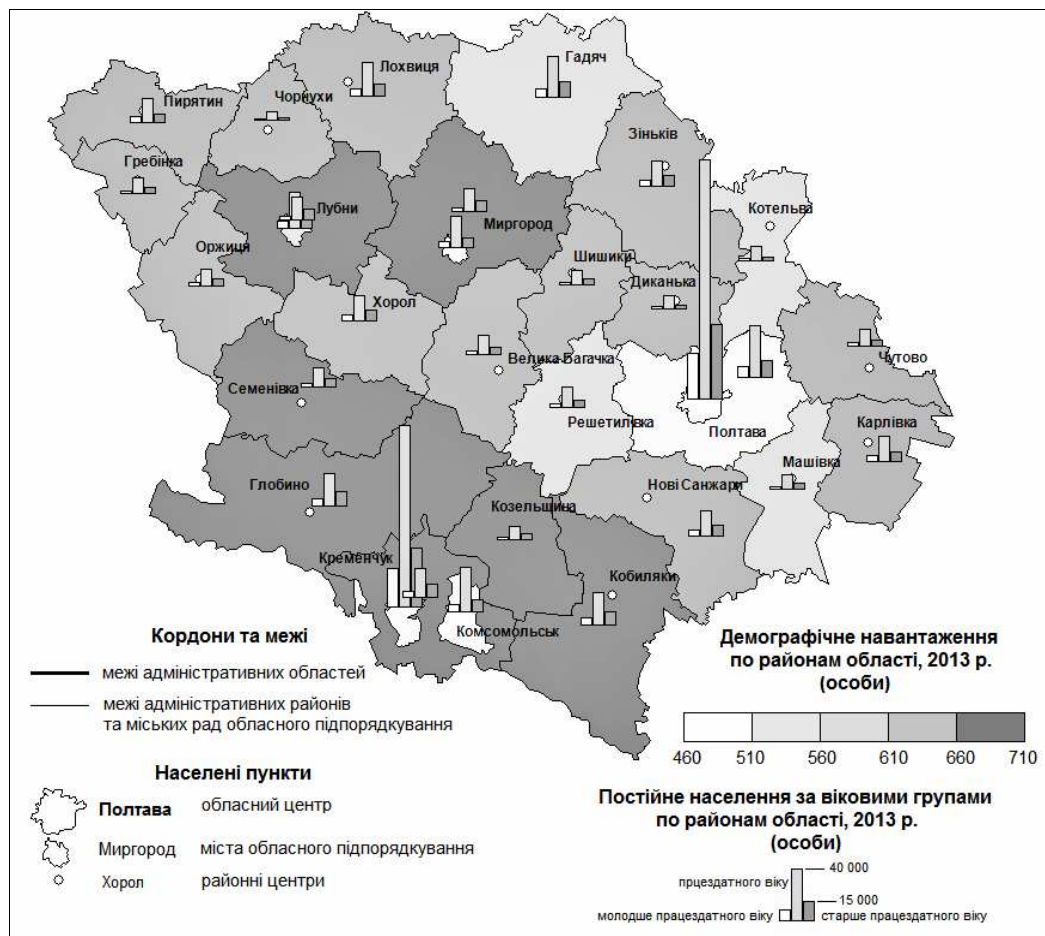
Лохвиця
Гадяч
Пирятин
Чорнухи
Зіньків
Гребінка
Котельва
Лубни
Миргород
Оржиця
Шишики
Диканька
Хорол
Велика Багачка
Чутово
Семенівка
Решетилівка
Полтава
Карлівка
Машівка
Глобино
Нові Санжари
Козельщина
Кременчук
Кобиляки
Комсомольськ

Кордони та межі
межі адміністративних областей
межі адміністративних районів та міських рад обласного підпорядкування

Населені пункти
Полтава обласний центр
Миргород міста обласного підпорядкування
Хорол районні центри

Демографічне навантаження по районам області, 2013 р. (особи)

460 510 560 610 660 710

Постійне населення за віковими групами по районам області, 2013 р. (особи)

40 000
прцездатного віку
15 000
молодше працездатного віку
старше працездатного віку